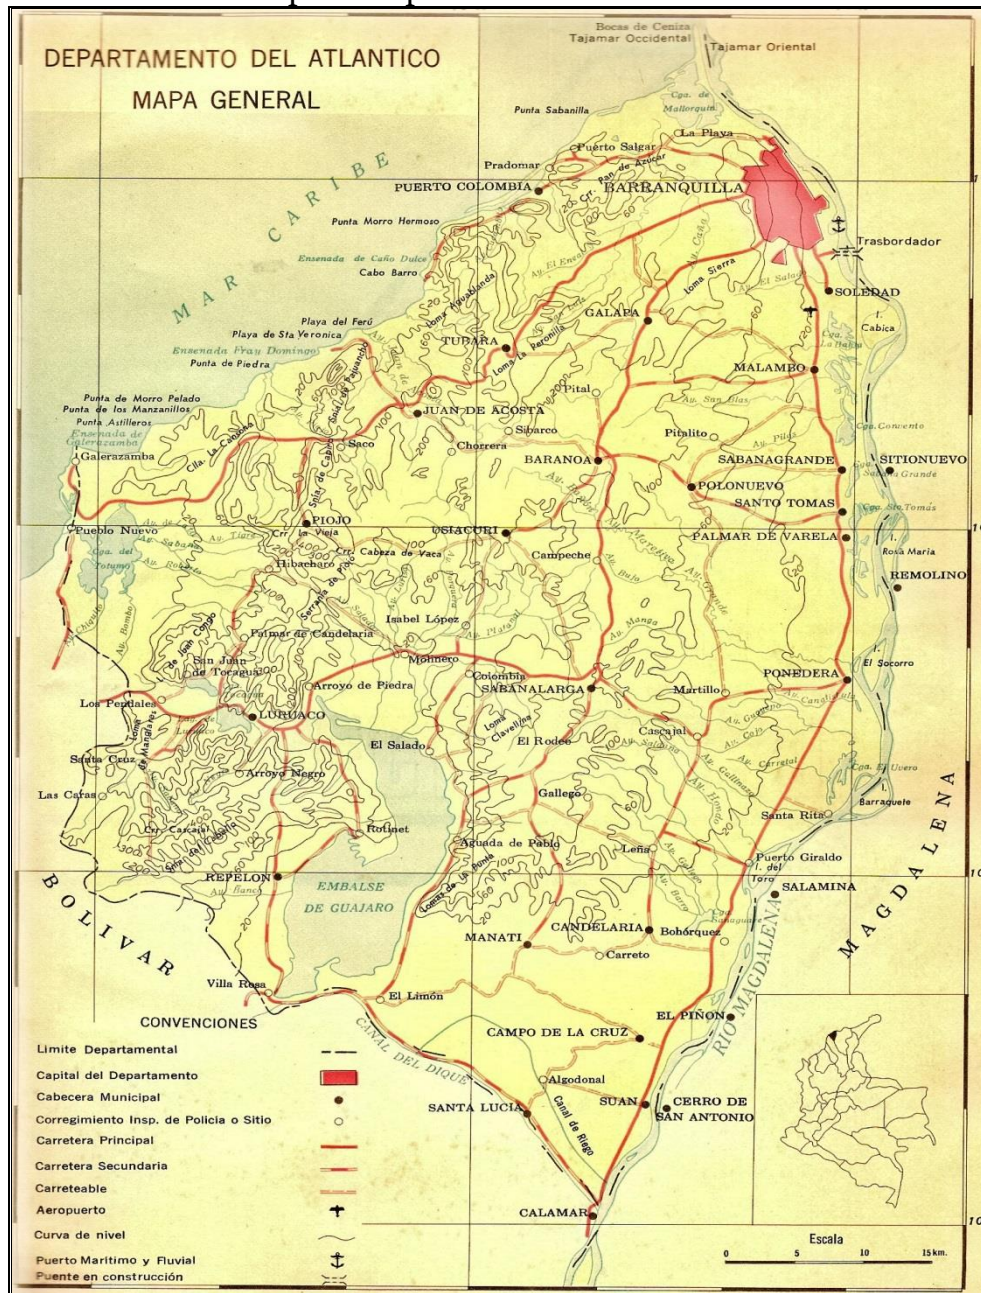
DEPARTAMENTO DEL ATLANTICO
MAPA GENERAL

Bocas de Ceniza
Tajamar Occidental
Tajamar Oriental
Cga. de Mallorquín
Punta Sabanilla
La Playa
Puerto Salgar
Pradomar
Crr. Pan de Azúcar
PUERTO COLOMBIA
BARRANQUILLA
MAR CARIBE
Punta Morro Hermoso
Trasbordador
Ensenada de Caño Dulce
Cabo Barro
Loma Sierra
Av. El Salado
SOLEDAD
Playa del Perú
Playa de Sta Verónica
GALAPA
I. Cabica
Ensenada Fray Domingo
Punta de Piedra
TUBARA
Loma La Peronilla
Cga. La Bahía
MALAMBO
Pital
Punta de Morro Pelado
Punta de los Manzanillos
Punta Astilleros
Ensenada de Galerazamba
JUAN DE ACOSTA
Av. San Blas
Cga. Convento
Galerazamba
Cllo. La Casona
Saco
Sibarco
Chorrera
Pitalito
BARANOA
SABANAGRANDE
SITIONUEVO
POLONUEVO
SANTO TOMAS
Cga. Sto. Tomás
Pueblo Nuevo
PIOJO
Crr. La Vieja
USIACURI
Campeche
PALMAR DE VARELA
I. Rosa María
Cga. del Totumo
Hibacharo
Crr. Cabeza de Vaca
REMOLINO
Isabel López
Palmar de Candelaria
San Juan de Tocagua
Molinero
Colombia
SABANALARGA
Martillo
PONEDERA
I. El Socorro
Arroyo de Piedra
Los Pendales
LURUACO
Loma Clavellina
El Rodeo
Cascajal
El Salado
Santa Cruz
Arroyo Negro
Cga. El Uvero
Las Caras
Gallego
I. Barraquete
Rotinet
Santa Rita
Aguada de Pablo
Leña
Puerto Giraldo
I. del Toro
BOLIVAR
REPELON
EMBALSE DE GUAJARO
SALAMINA
MAGDALENA
MANATI
CANDELARIA
Bohórquez
Carreto
Villa Rosa
El Limón
RIO MAGDALENA
CONVENCIONES
CAMPO DE LA CRUZ
EL PIÑON
CANAL DEL DIQUE
Algodonal
SANTA LUCIA
SUAN
CERRO DE SAN ANTONIO
Canal de Riego
CALAMAR

Límite Departamental
Capital del Departamento
Cabecera Municipal
Corregimiento Insp. de Policía o Sitio
Carretera Principal
Carretera Secundaria
Carreteable
Aeropuerto
Curva de nivel
Puerto Marítimo y Fluvial
Puente en construcción

Escala
0 5 10 15 km.